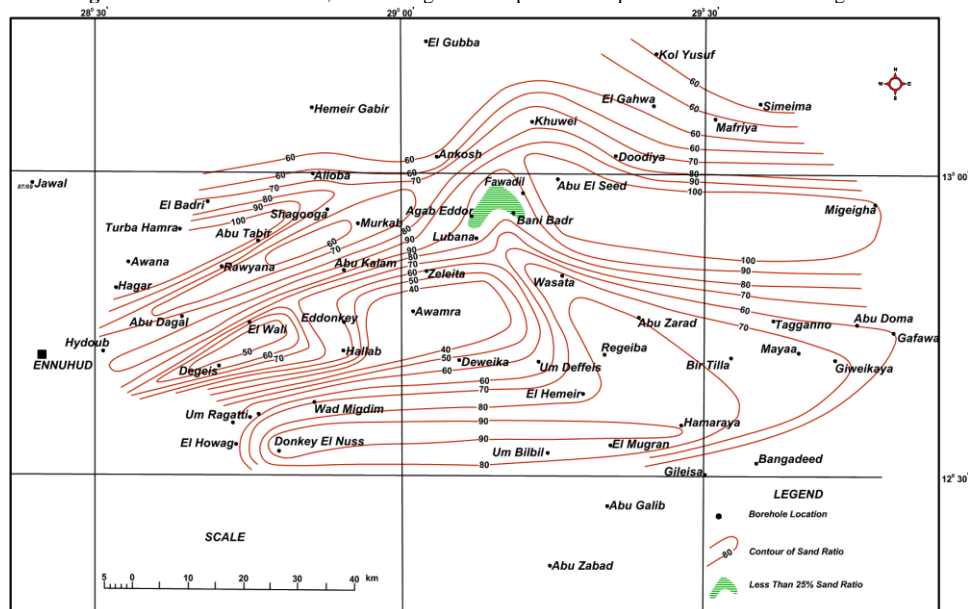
28° 30'
29° 00'
29° 30'
13° 00'
12° 30'

El Gubba
Kol Yusuf
Hemeir Gabir
El Gahwa
Simeima
Mafriya
Khuwei
Ankosh
Doodiya
Jawal
Alloba
Fawadil
Abu El Seed
El Badri
Shagooga
Agab Eddor
Bani Badr
Migeigha
Turba Hamra
Abu Tabir
Murkab
Lubana
Awana
Rawyana
Abu Kalam
Zeleita
Hagar
Wasata
Awamra
Abu Dagal
Eddonkey
Abu Zarad
Tagganno
Abu Doma
Gafawa
Hydoub
El Wali
Hallab
Regeiba
Mayaa
ENNUHUD
Deweika
Um Deffels
Bir Tilla
Giweikaya
Degeis
El Hemeir
Um Ragatti
Wad Migdim
Hamaraya
El Howag
Donkey El Nuss
El Mugran
Um Bilbil
Bangadeed
Gileisa
Abu Galib
Abu Zabad

60 60 60 70 80 90 100 60 70 80 90 100 60 70 80 90 100 60 70 80 90 100 60 70 40 50 60 70 80 90 80 40 50 60 70 80 90 100 50 60 70 70 80

SCALE
5 0 10 20 30 40 km

LEGEND
Borehole Location
80 Contour of Sand Ratio
Less Than 25% Sand Ratio